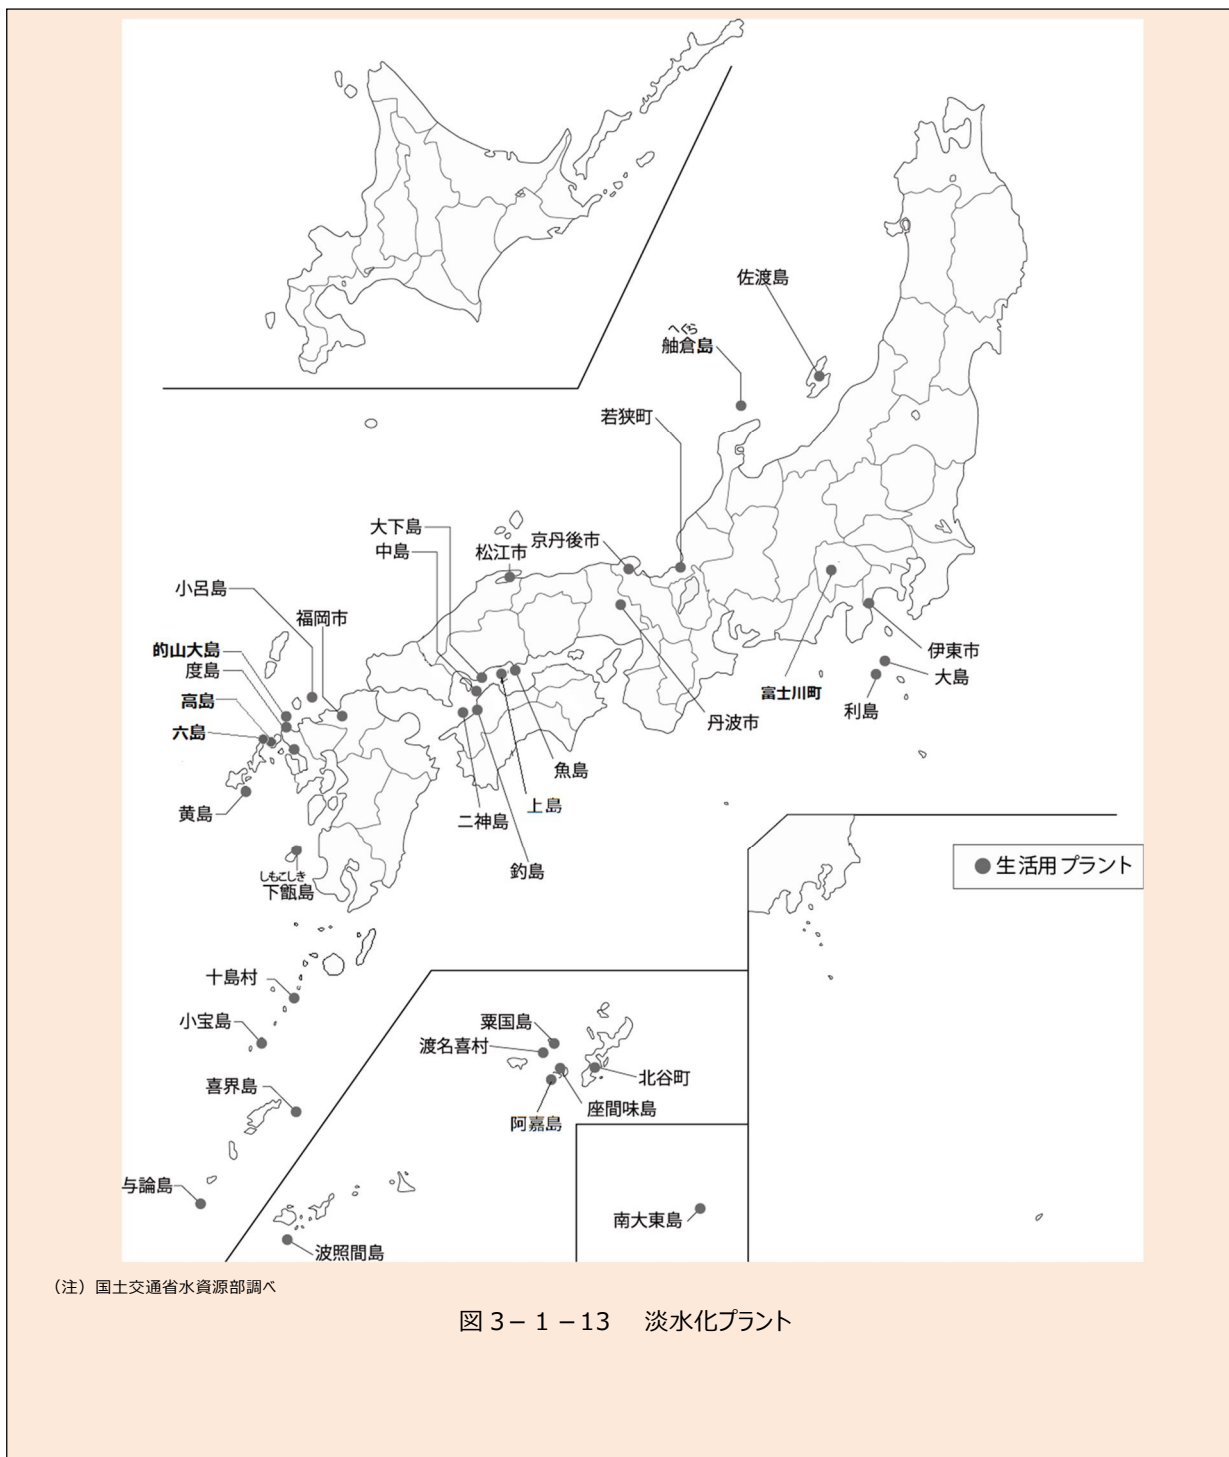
佐渡島

へぐら
舳倉島

若狭町

大下島
中島
松江市
京丹後市

小呂島
福岡市

的山大島
度島
高島
六島

伊東市
大島
富士川町
利島
丹波市

魚島
上島
二神島
釣島

黄島

しもこしき
下甑島

●生活用プラント

十島村
小宝島
喜界島
与論島

粟国島
渡名喜村
北谷町
座間味島
阿嘉島

南大東島
波照間島

（注）国土交通省水資源部調べ

図３－１－13　淡水化プラント